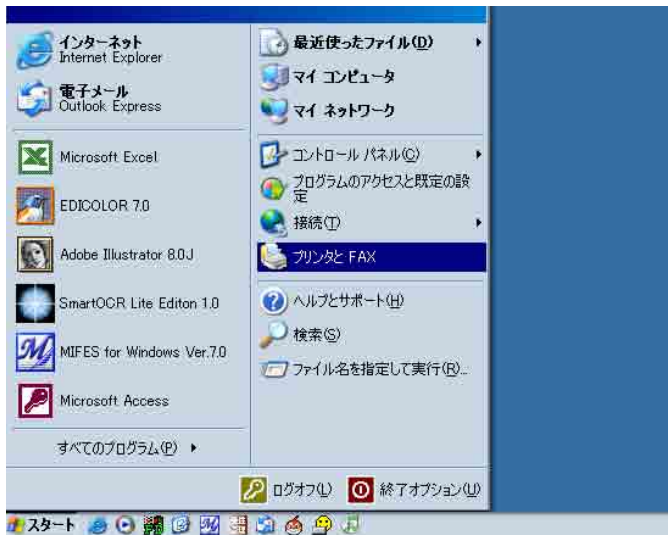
インターネット
Internet Explorer

電子メール
Outlook Express

Microsoft Excel

EDICOLOR 7.0

Adobe Illustrator 8.0J

SmartOCR Lite Editon 1.0

MIFES for Windows Ver.7.0

Microsoft Access

すべてのプログラム(P)

最近使ったファイル(D)

マイ コンピュータ

マイ ネットワーク

コントロール パネル(C)

プログラムのアクセスと既定の設定

接続(T)

プリンタと FAX

ヘルプとサポート(H)

検索(S)

ファイル名を指定して実行(R)...

ログオフ(L)

終了オプション(U)

スタート